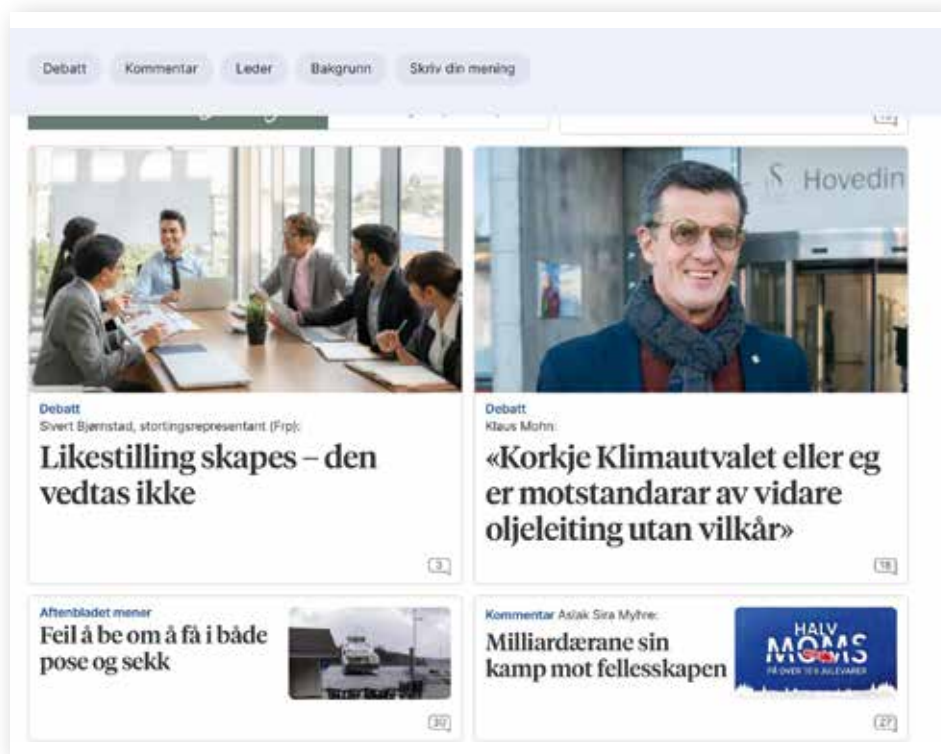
Debatt Kommentar Leder Bakgrunn Skriv din mening

Hovedin

Debatt
Sivert Bjørnstad, stortingsrepresentant (Frp):
Likestilling skapes – den vedtas ikke

3

Debatt
Klaus Mohn:
«Korkje Klimautvalet eller eg er motstandarar av vidare oljeleiting utan vilkår»

18

Aftenbladet mener
Feil å be om å få i både pose og sekk

30

Kommentar Aslak Sira Myhre:
Milliardærane sin kamp mot fellesskapen

HALV MOMS

27